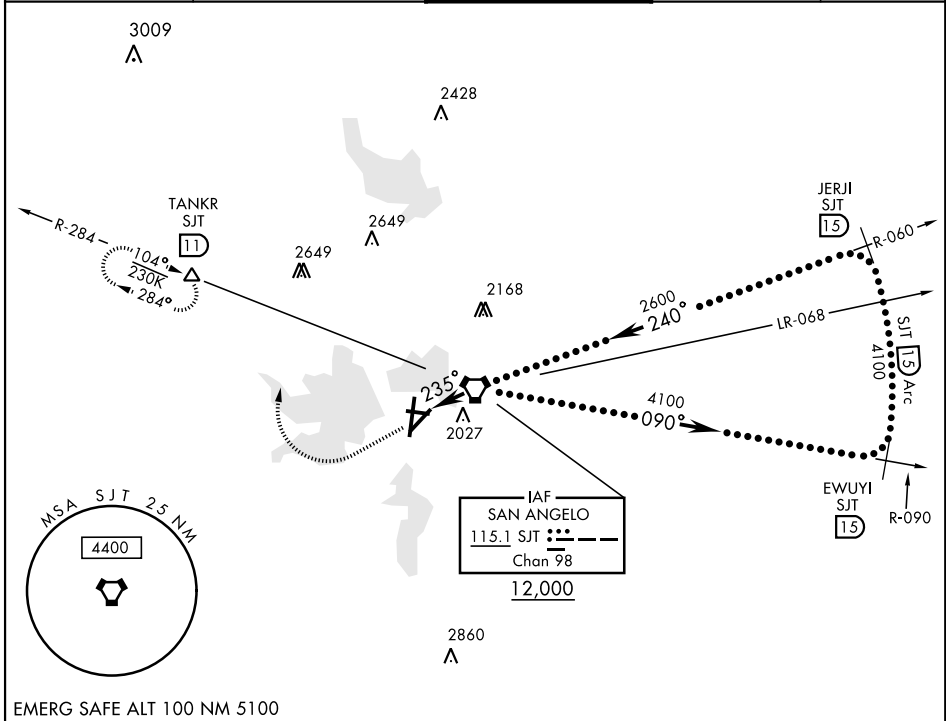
3009

2428

TANKR
SJT
11

R-284

104°
230K
284°

2649

2649

2168

JERJI
SJT
15

R-060

2600
240°

LR-068

SJT
15
Arc
4100

235°

2027

4100
090°

EWUYI
SJT
15

R-090

IAF
SAN ANGELO
115.1 SJT
Chan 98
12,000

MSA SJT 25 NM
4400

2860

EMERG SAFE ALT 100 NM 5100